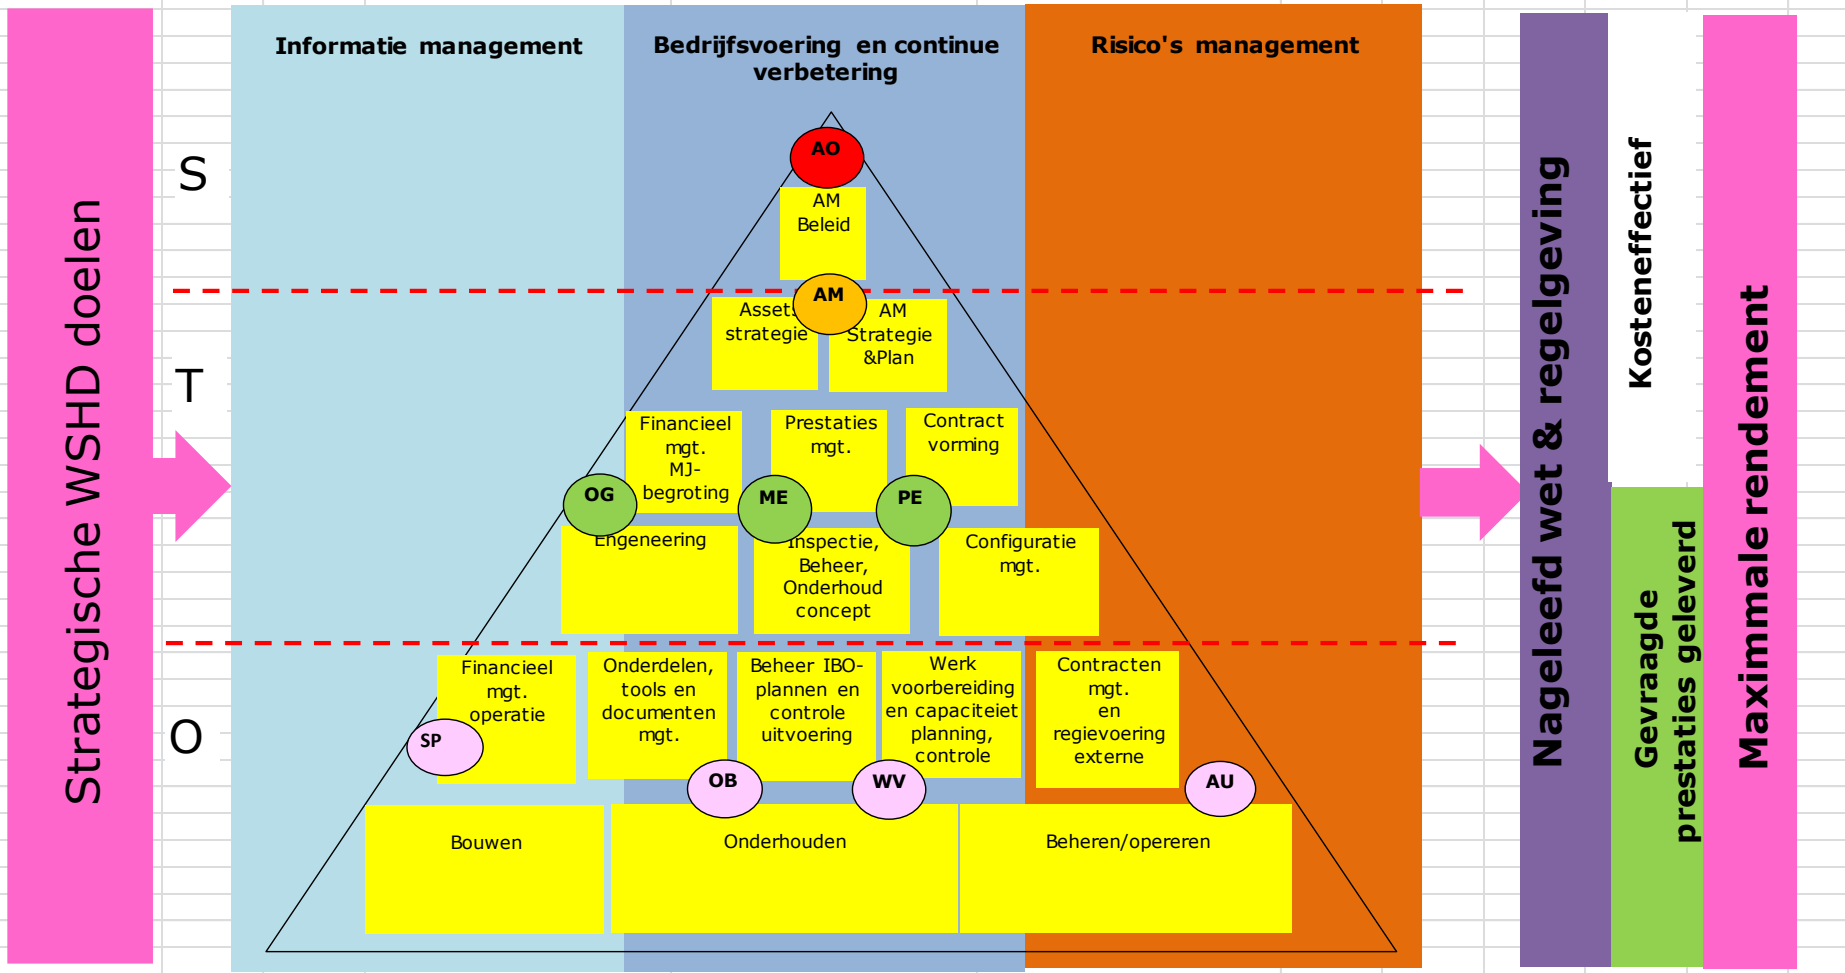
Strategische WSHD doelen

Informatie management

Bedrijfsvoering en continue verbetering

Risico's management

S

T

O

AO

AM Beleid

AM

Asset strategie

AM Strategie &Plan

Financieel mgt. MJ-begroting

Prestaties mgt.

Contract vorming

OG

ME

PE

Engeneering

Inspectie, Beheer, Onderhoud concept

Configuratie mgt.

Financieel mgt. operatie

Onderdelen, tools en documenten mgt.

Beheer IBO-plannen en controle uitvoering

Werk voorbereiding en capaciteiet planning, controle

Contracten mgt. en regievoering externe

SP

OB

WV

AU

Bouwen

Onderhouden

Beheren/opereren

Nageleefd wet & regelgeving

Kosteneffectief

Gevraagde prestaties geleverd

Maximmale rendement